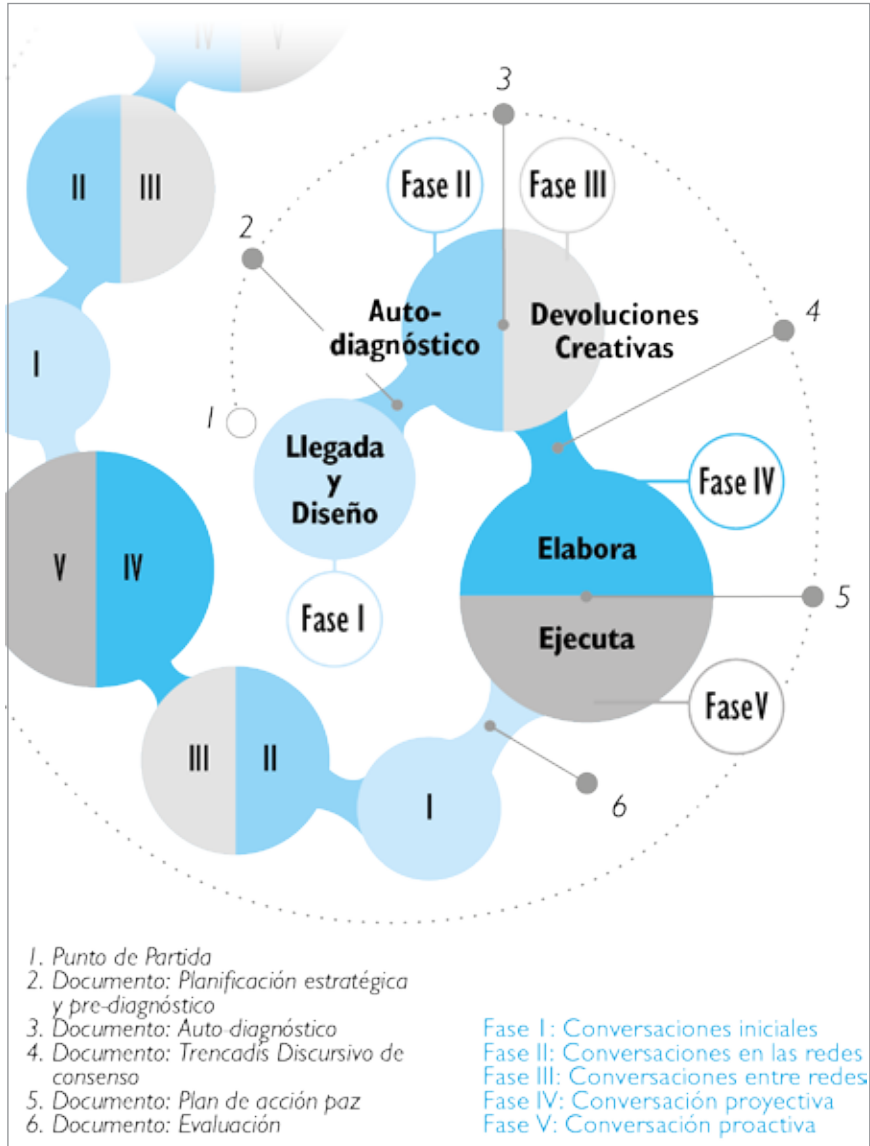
IV V

II III

I

V IV

III II

I

3

Fase II

Fase III

2

Auto-diagnóstico

Devoluciones Creativas

4

1

Llegada y Diseño

Fase IV

Elabora

Fase I

Ejecuta

5

FaseV

6

1. Punto de Partida
2. Documento: Planificación estratégica y pre-diagnóstico
3. Documento: Auto-diagnóstico
4. Documento: Trencadis Discursivo de consenso
5. Documento: Plan de acción paz
6. Documento: Evaluación

Fase I: Conversaciones iniciales
Fase II: Conversaciones en las redes
Fase III: Conversaciones entre redes
Fase IV: Conversación proyectiva
Fase V: Conversación proactiva